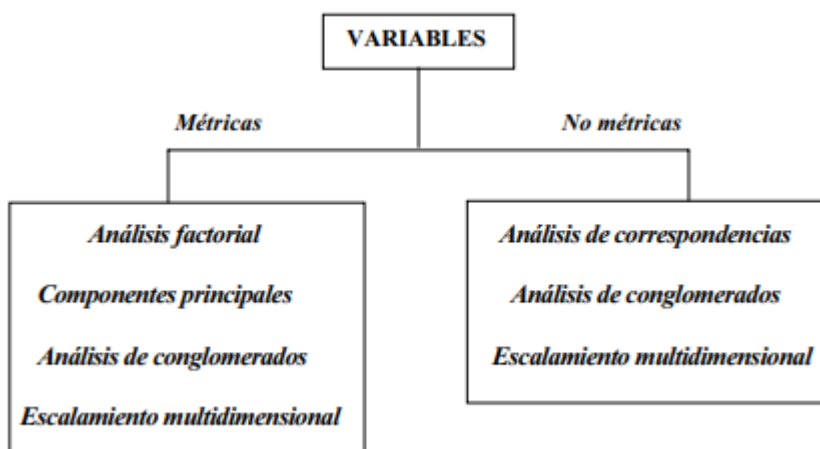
VARIABLES

Métricas

No métricas

Análisis factorial

Componentes principales

Análisis de conglomerados

Escalamiento multidimensional

Análisis de correspondencias

Análisis de conglomerados

Escalamiento multidimensional